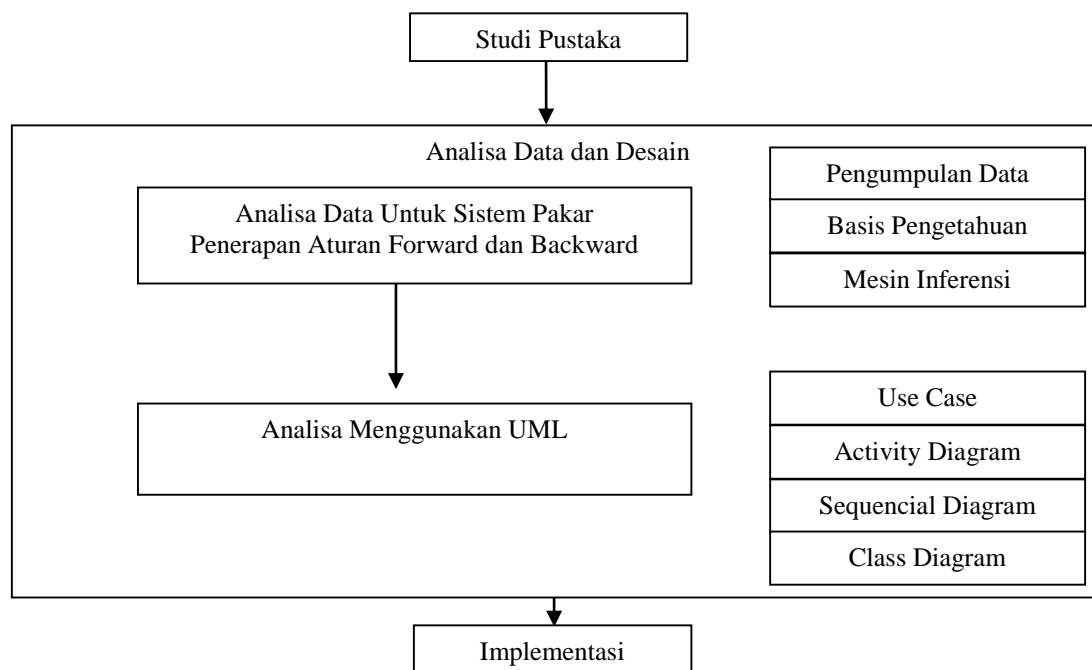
Studi Pustaka

Analisa Data dan Desain

Analisa Data Untuk Sistem Pakar
Penerapan Aturan Forward dan Backward

Pengumpulan Data

Basis Pengetahuan

Mesin Inferensi

Analisa Menggunakan UML

Use Case

Activity Diagram

Sequencial Diagram

Class Diagram

Implementasi